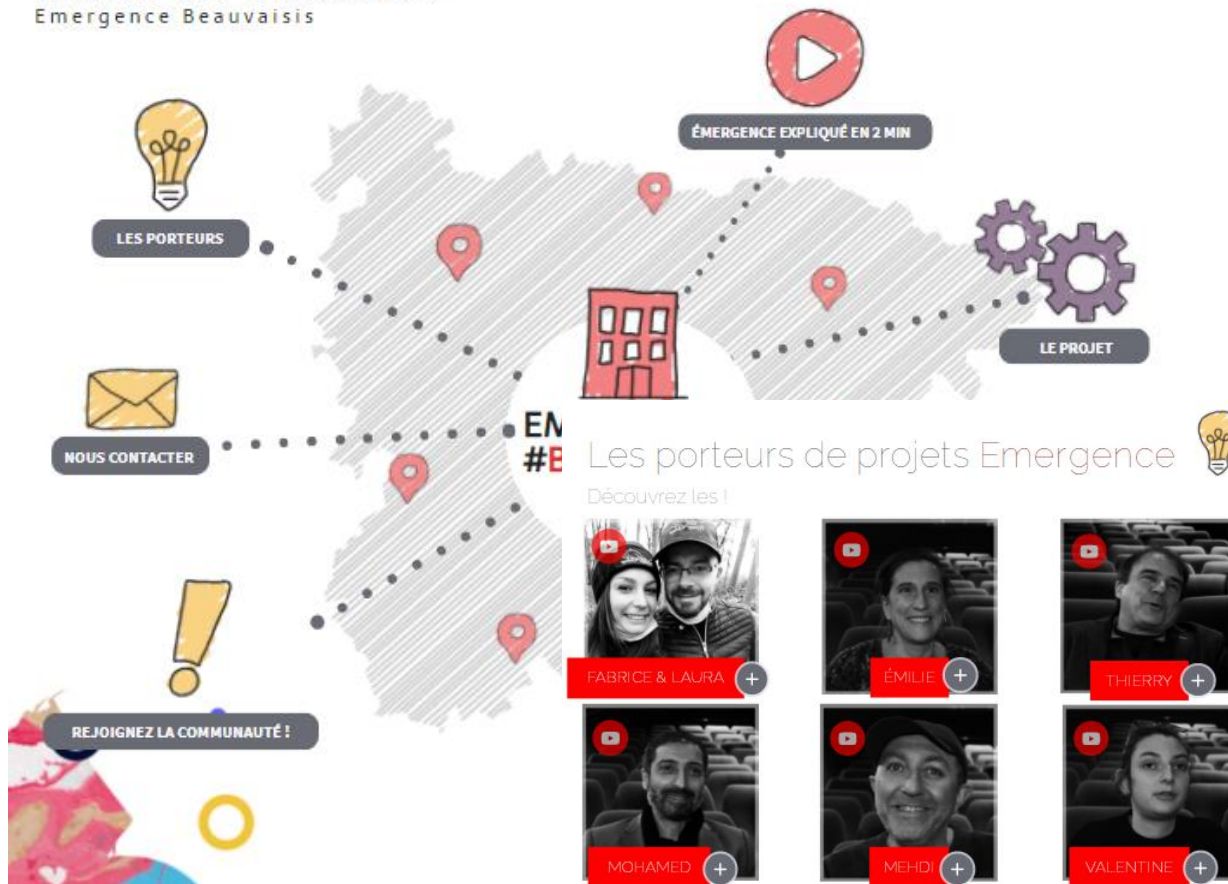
Emergence Beauvaisis

ÉMERGENCE EXPLIQUÉ EN 2 MIN

LES PORTEURS

LE PROJET

NOUS CONTACTER

EM
#E

Les porteurs de projets Emergence

Découvrez les !

FABRICE & LAURA

ÉMILIE

THIERRY

REJOIGNEZ LA COMMUNAUTÉ !

MOHAMED

MEHDI

VALENTINE